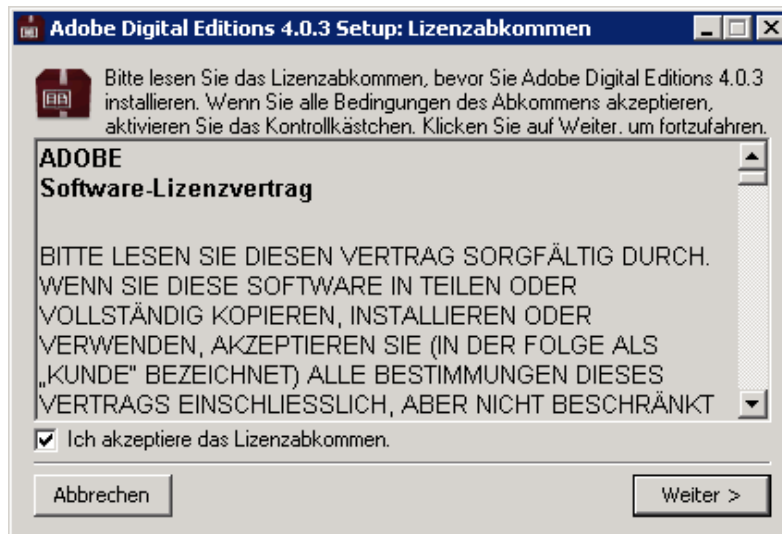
Adobe Digital Editions 4.0.3 Setup: Lizenzabkommen

Bitte lesen Sie das Lizenzabkommen, bevor Sie Adobe Digital Editions 4.0.3 installieren. Wenn Sie alle Bedingungen des Abkommens akzeptieren, aktivieren Sie das Kontrollkästchen. Klicken Sie auf Weiter, um fortzufahren.

ADOBE
Software-Lizenzvertrag

BITTE LESEN SIE DIESEN VERTRAG SORGFÄLTIG DURCH. WENN SIE DIESE SOFTWARE IN TEILEN ODER VOLLSTÄNDIG KOPIEREN, INSTALLIEREN ODER VERWENDEN, AKZEPTIEREN SIE (IN DER FOLGE ALS „KUNDE" BEZEICHNET) ALLE BESTIMMUNGEN DIESES VERTRAGS EINSCHLIESSLICH, ABER NICHT BESCHRÄNKT

Ich akzeptiere das Lizenzabkommen.

Abbrechen

Weiter >